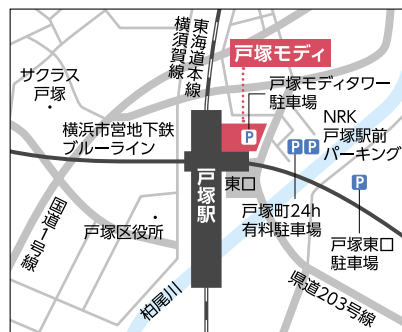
東海道本線
横須賀線
戸塚モディ
サクラス
戸塚
戸塚モディタワー
駐車場
P
NRK
戸塚駅前
パーキング
P P
横浜市営地下鉄
ブルーライン
戸塚駅
東口
国道1号線
戸塚区役所
戸塚町24h
有料駐車場
P
戸塚東口
駐車場
柏尾川
県道203号線